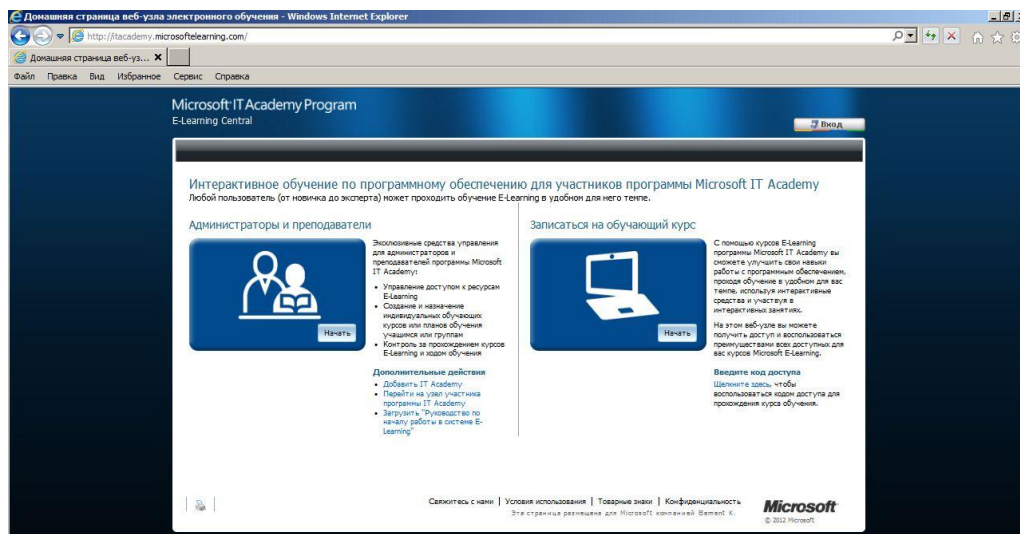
Домашняя страница веб-узла электронного обучения - Windows Internet Explorer

http://itacademy.microsoftelearning.com/

Домашняя страница веб-уз... ×

Файл Правка Вид Избранное Сервис Справка

Microsoft IT Academy Program
E-Learning Central

Вход

Интерактивное обучение по программному обеспечению для участников программы Microsoft IT Academy
Любой пользователь (от новичка до эксперта) может проходить обучение E-Learning в удобном для него темпе.

Администраторы и преподаватели

Начать

Эксклюзивные средства управления для администраторов и преподавателей программы Microsoft IT Academy:

• Управление доступом к ресурсам E-Learning
• Создание и назначение индивидуальных обучающих курсов или планов обучения учащимся или группам
• Контроль за прохождением курсов E-Learning и ходом обучения

Дополнительные действия
• Добавить IT Academy
• Перейти на узел участника программы IT Academy
• Загрузить "Руководство по началу работы в системе E-Learning"

Записаться на обучающий курс

Начать

С помощью курсов E-Learning программы Microsoft IT Academy вы сможете улучшить свои навыки работы с программным обеспечением, проходя обучение в удобном для вас темпе, используя интерактивные средства и участвуя в интерактивных занятиях.

На этом веб-узле вы можете получить доступ и воспользоваться преимуществами всех доступных для вас курсов Microsoft E-Learning.

Введите код доступа
Щелкните здесь, чтобы воспользоваться кодом доступа для прохождения курса обучения.

Свяжитесь с нами | Условия использования | Товарные знаки | Конфиденциальность
Эта страница размещена для Microsoft компанией Element K.

Microsoft
© 2012 Microsoft